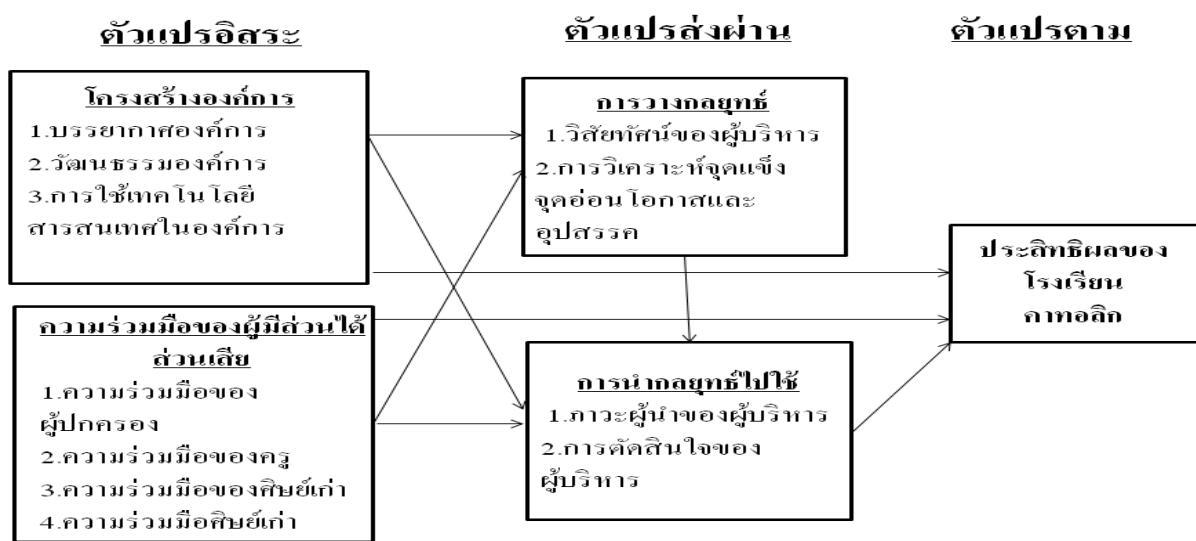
ตัวแปรอิสระ

ตัวแปรส่งผ่าน

ตัวแปรตาม

โครงสร้างองค์การ
1.บรรยากาศองค์การ
2.วัฒนธรรมองค์การ
3.การใช้เทคโนโลยีสารสนเทศในองค์การ

ความร่วมมือของผู้มีส่วนได้ส่วนเสีย
1.ความร่วมมือของผู้ปกครอง
2.ความร่วมมือของครู
3.ความร่วมมือของศิษย์เก่า
4.ความร่วมมือศิษย์เก่า

การวางกลยุทธ์
1.วิสัยทัศน์ของผู้บริหาร
2.การวิเคราะห์จุดแข็ง จุดอ่อน โอกาสและอุปสรรค

การนำกลยุทธ์ไปใช้
1.ภาวะผู้นำของผู้บริหาร
2.การตัดสินใจของผู้บริหาร

ประสิทธิผลของโรงเรียนคาทอลิก